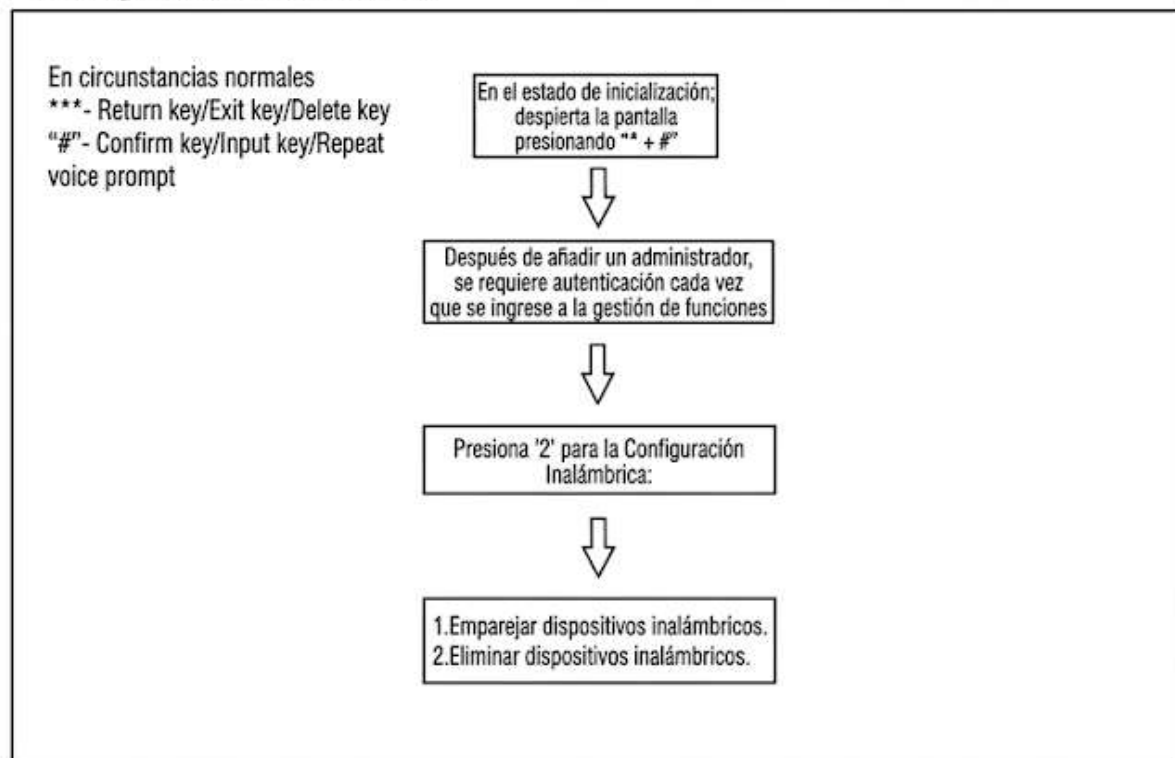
En circunstancias normales
"*"- Return key/Exit key/Delete key
"#"- Confirm key/Input key/Repeat voice prompt

En el estado de inicialización; despierta la pantalla presionando "* + #"

Después de añadir un administrador, se requiere autenticación cada vez que se ingrese a la gestión de funciones

Presiona '2' para la Configuración Inalámbrica:

1.Emparejar dispositivos inalámbricos.
2.Eliminar dispositivos inalámbricos.